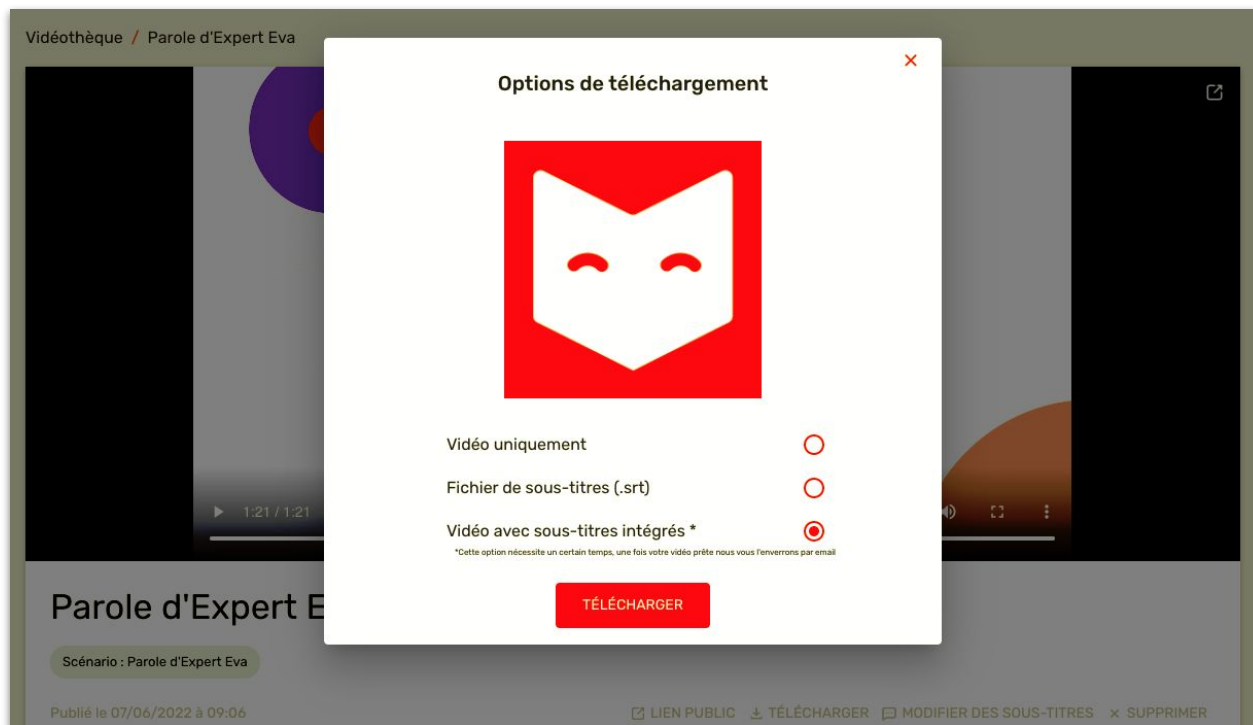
Vidéothèque / Parole d'Expert Eva

Options de téléchargement

×

Vidéo uniquement

Fichier de sous-titres (.srt)

Vidéo avec sous-titres intégrés *

*Cette option nécessite un certain temps, une fois votre vidéo prête nous vous l'enverrons par email

TÉLÉCHARGER

1:21 / 1:21

Parole d'Expert E

Scénario : Parole d'Expert Eva

Publié le 07/06/2022 à 09:06

LIEN PUBLIC TÉLÉCHARGER MODIFIER DES SOUS-TITRES × SUPPRIMER